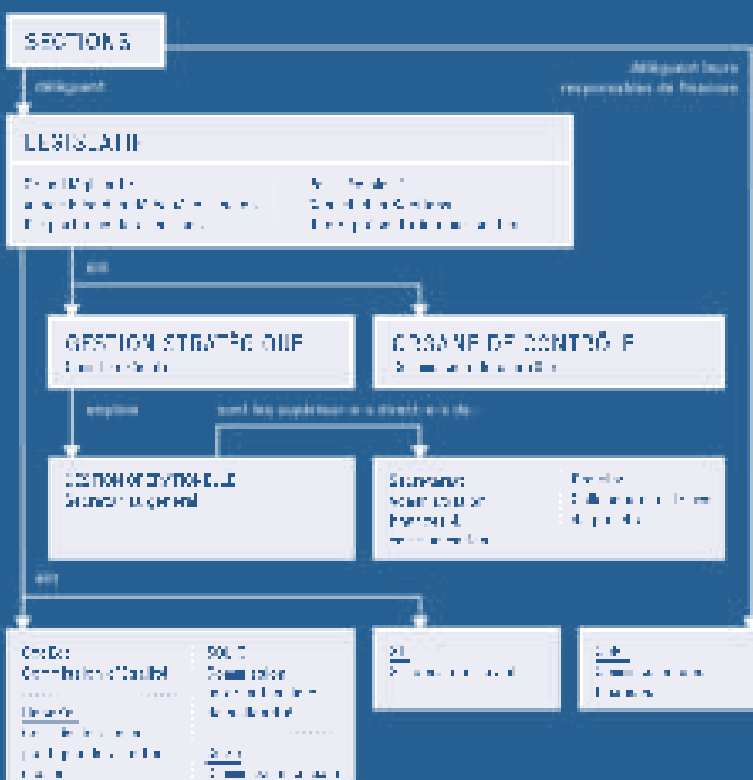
SECTIONS

délèguent

délèguent leurs responsables de finances

LEGISLATIF

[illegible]

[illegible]

élit

GESTION STRATÉGIQUE
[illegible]

ORGANE DE CONTRÔLE
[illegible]

emploie

sont les supérieurs directs de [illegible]

GESTION OPÉRATIONNELLE
Secrétaire général

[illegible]

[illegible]

élit

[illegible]
Commission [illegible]

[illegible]

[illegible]

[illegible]

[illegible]

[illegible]